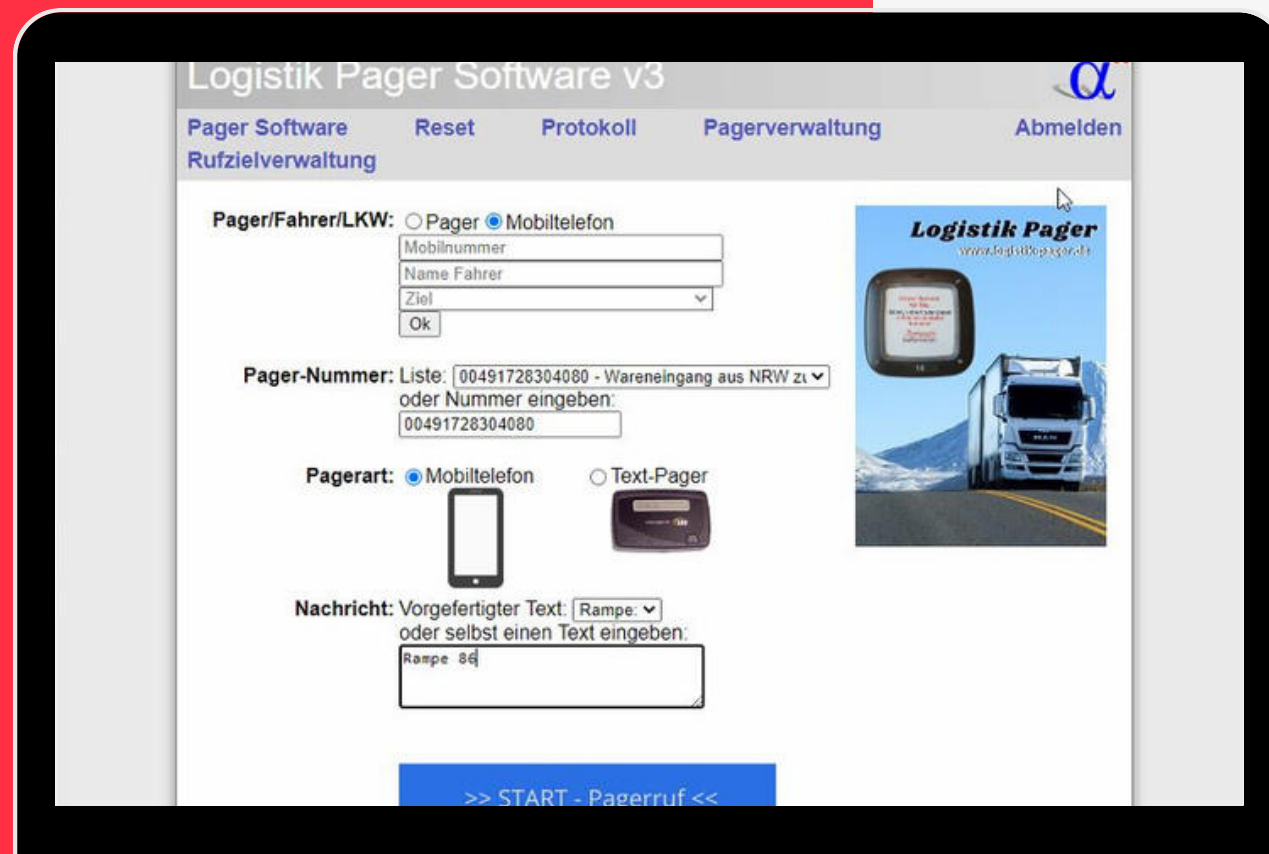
Logistik Pager Software v3

$\alpha$

Pager Software Reset Protokoll Pagerverwaltung Abmelden
Rufzielverwaltung

Pager/Fahrer/LKW: Pager Mobiltelefon
Mobilnummer
Name Fahrer
Ziel
Ok

Pager-Nummer: Liste: 00491728304080 - Wareneingang aus NRW zu
oder Nummer eingeben:
00491728304080

Pagerart: Mobiltelefon Text-Pager

Nachricht: Vorgefertigter Text: Rampe:
oder selbst einen Text eingeben:
Rampe 86

>> START - Pagerruf <<

Logistik Pager
www.logistikpager.de